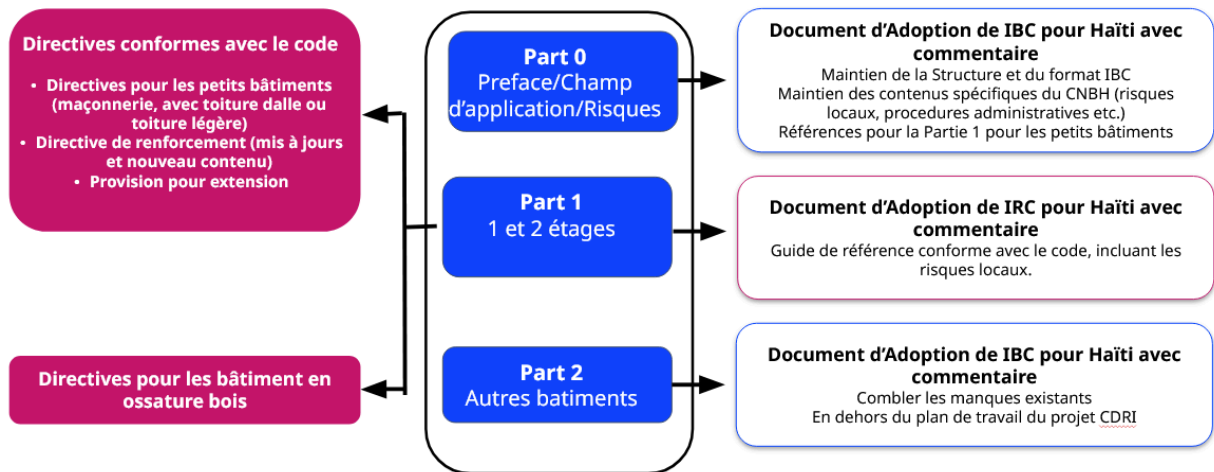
Directives conformes avec le code

• Directives pour les petits bâtiments (maçonnerie, avec toiture dalle ou toiture légère)
• Directive de renforcement (mis à jours et nouveau contenu)
• Provision pour extension

Directives pour les bâtiment en ossature bois

Part 0
Preface/Champ d'application/Risques

Part 1
1 et 2 étages

Part 2
Autres batiments

Document d'Adoption de IBC pour Haïti avec commentaire
Maintien de la Structure et du format IBC
Maintien des contenus spécifiques du CNBH (risques locaux, procedures administratives etc.)
Références pour la Partie 1 pour les petits bâtiments

Document d'Adoption de IRC pour Haïti avec commentaire
Guide de référence conforme avec le code, incluant les risques locaux.

Document d'Adoption de IBC pour Haïti avec commentaire
Combler les manques existants
En dehors du plan de travail du projet CDRI